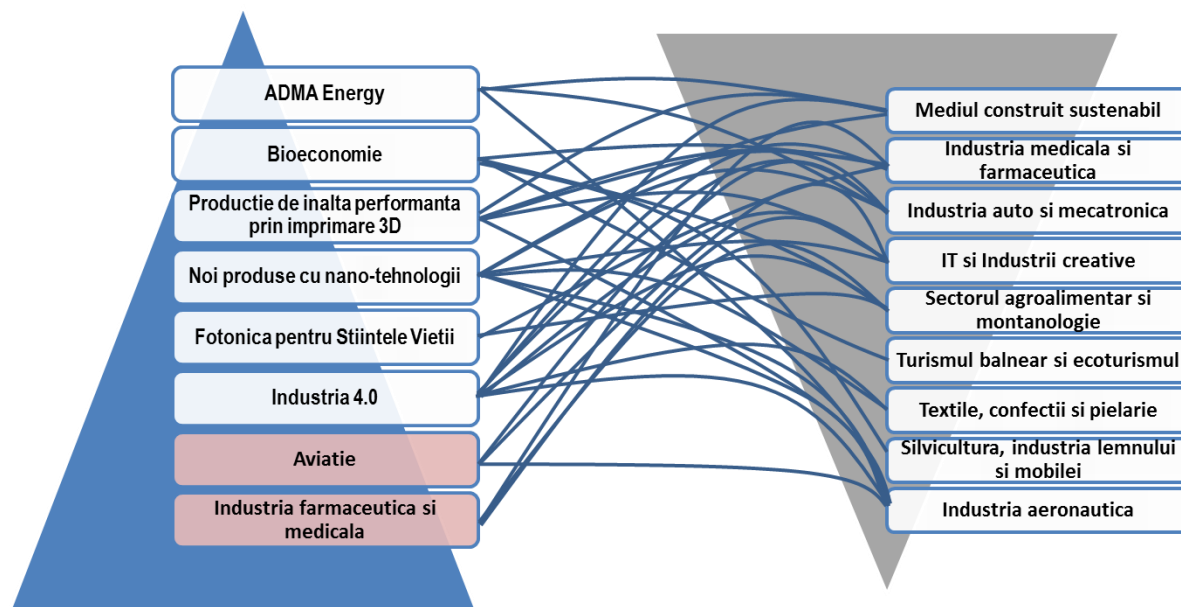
ADMA Energy

Bioeconomie

Productie de inalta performanta prin imprimare 3D

Noi produse cu nano-tehnologii

Fotonica pentru Stiintele Vietii

Industria 4.0

Aviatie

Industria farmaceutica si medicala

Mediul construit sustenabil

Industria medicala si farmaceutica

Industria auto si mecatronica

IT si Industrii creative

Sectorul agroalimentar si montanologie

Turismul balnear si ecoturismul

Textile, confectii si pielarie

Silvicultura, industria lemnului si mobilei

Industria aeronautica